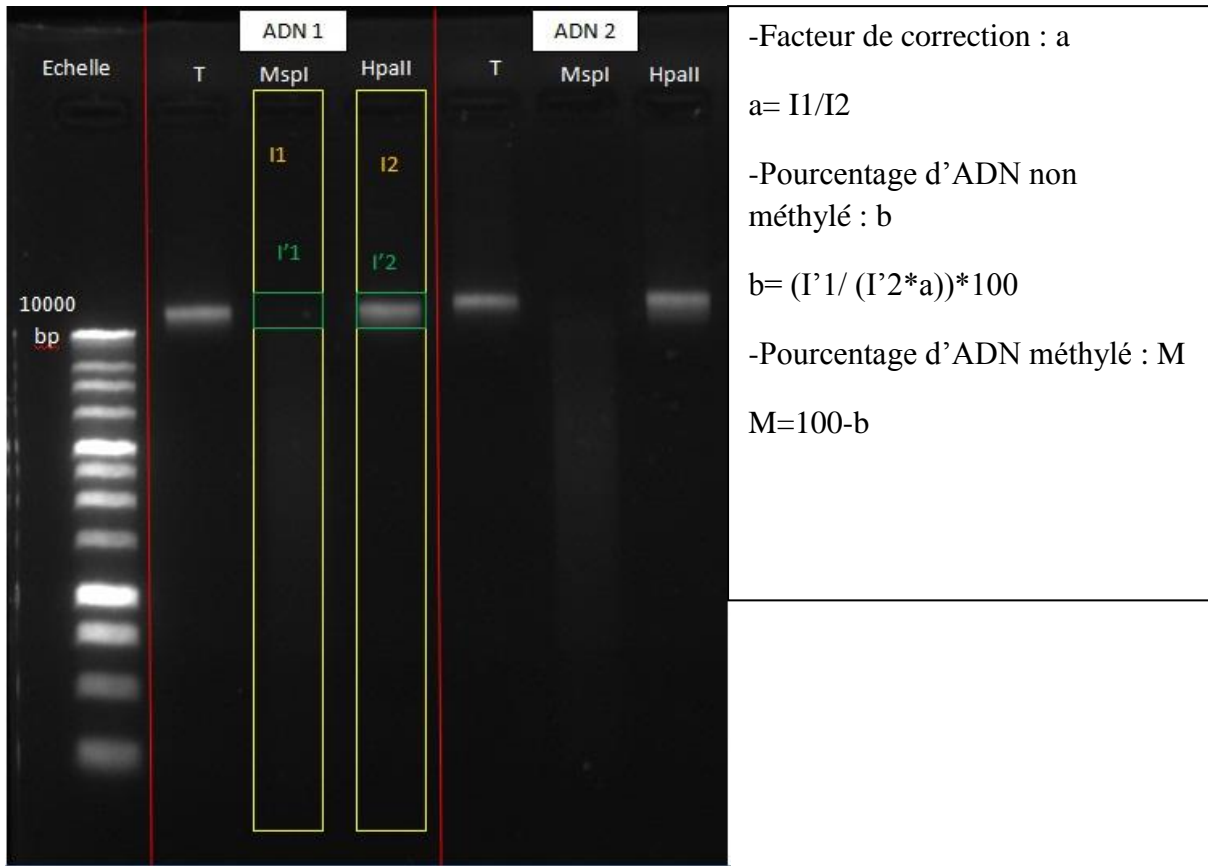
ADN 1

ADN 2

Echelle

T

MspI

HpaII

T

MspI

HpaII

I1

I2

I'1

I'2

10000 bp

-Facteur de correction : a

a= I1/I2

-Pourcentage d'ADN non méthylé : b

b= (I'1/ (I'2*a))*100

-Pourcentage d'ADN méthylé : M

M=100-b